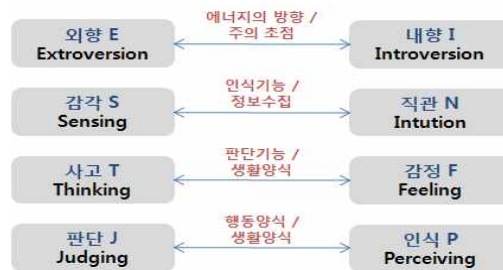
외향 E
Extroversion

에너지의 방향 /
주의 초점

내향 I
Introversion

감각 S
Sensing

인식기능 /
정보수집

직관 N
Intution

사고 T
Thinking

판단기능 /
생활양식

감정 F
Feeling

판단 J
Judging

행동양식 /
생활양식

인식 P
Perceiving